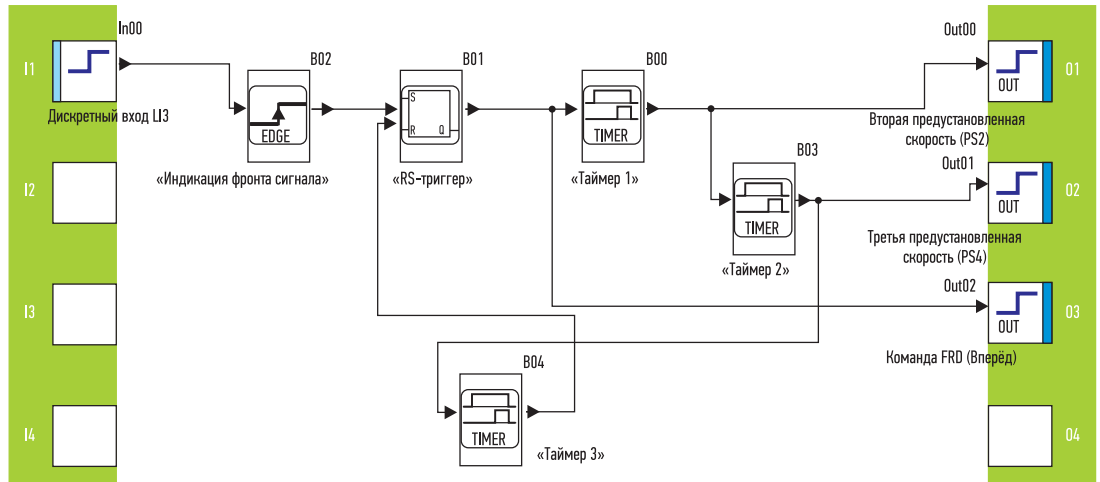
I1
In00
Дискретный вход LI3
I2
I3
I4
B02
EDGE
«Индикация фронта сигнала»
B01
S
R
Q
«RS-триггер»
B00
TIMER
«Таймер 1»
B03
TIMER
«Таймер 2»
B04
TIMER
«Таймер 3»
Out00
OUT
O1
Вторая предустановленная скорость (PS2)
Out01
OUT
O2
Третья предустановленная скорость (PS4)
Out02
OUT
O3
Команда FRD (Вперёд)
O4